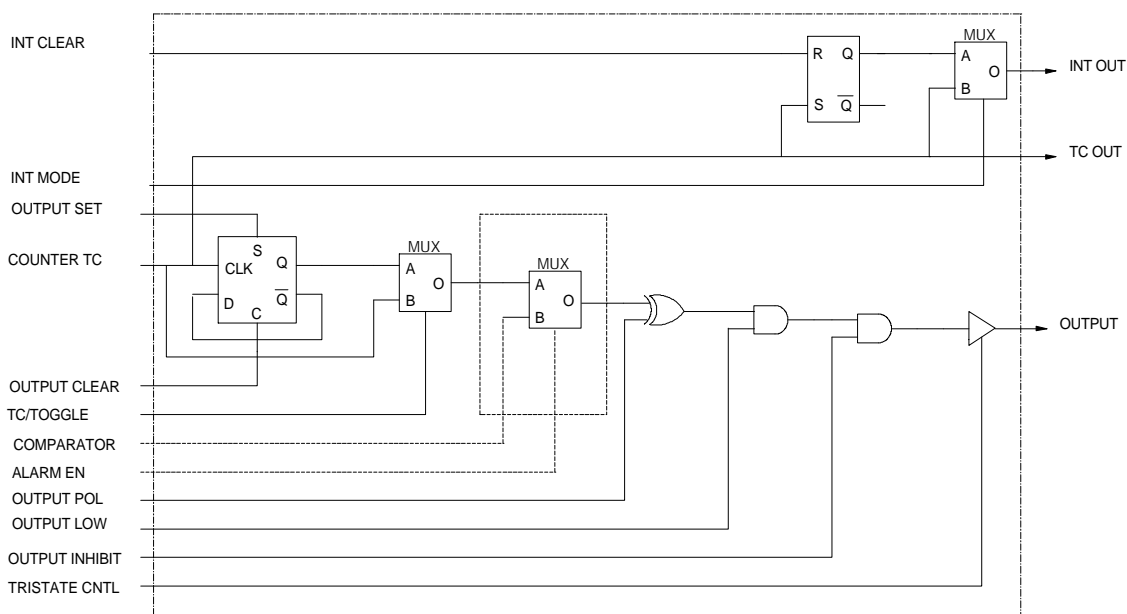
INT CLEAR
R Q
S $\overline{Q}$
MUX
A
O
B
INT OUT
TC OUT
INT MODE
OUTPUT SET
COUNTER TC
S
CLK Q
D $\overline{Q}$
C
MUX
A
O
B
MUX
A
O
B
OUTPUT
OUTPUT CLEAR
TC/TOGGLE
COMPARATOR
ALARM EN
OUTPUT POL
OUTPUT LOW
OUTPUT INHIBIT
TRISTATE CNTL